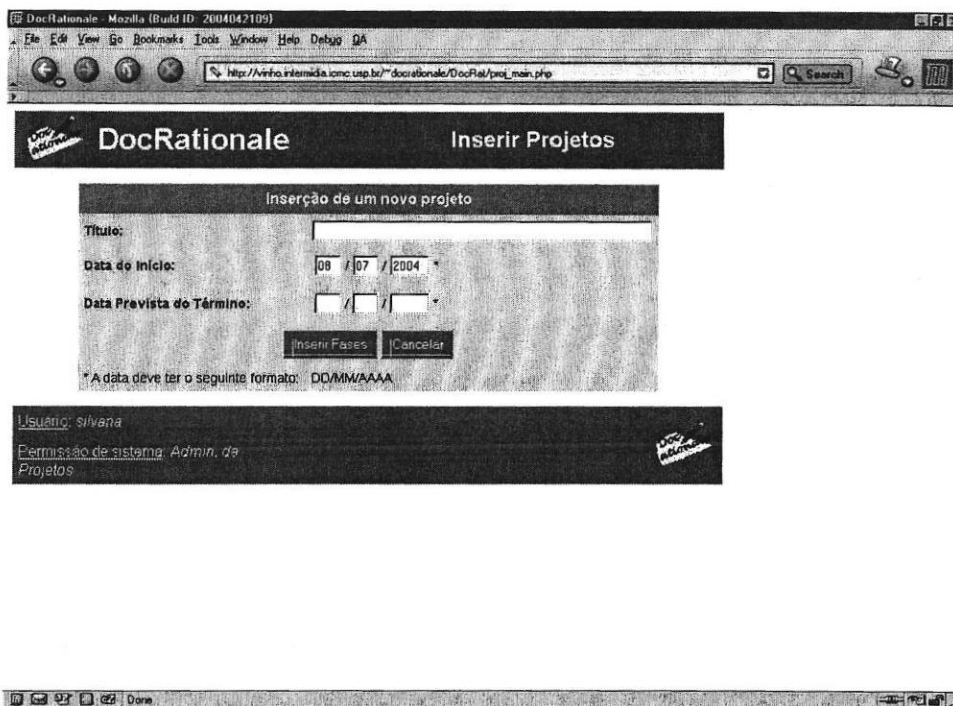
DocRationale - Mozilla (Build ID: 2004042109)

File Edit View Go Bookmarks Tools Window Help Debug QA

http://vinho.intermidia.icmc.usp.br/~docrationale/DocRat/proj_main.php

Search

DocRationale

Inserir Projetos

Inserção de um novo projeto

Título:

Data do Início: 08 / 07 / 2004 *

Data Prevista do Término: / / *

Inserir Fases

Cancelar

* A data deve ter o seguinte formato: DD/MM/AAAA

Usuario: silvana

Permissão de sistema: Admin. de Projetos

Done